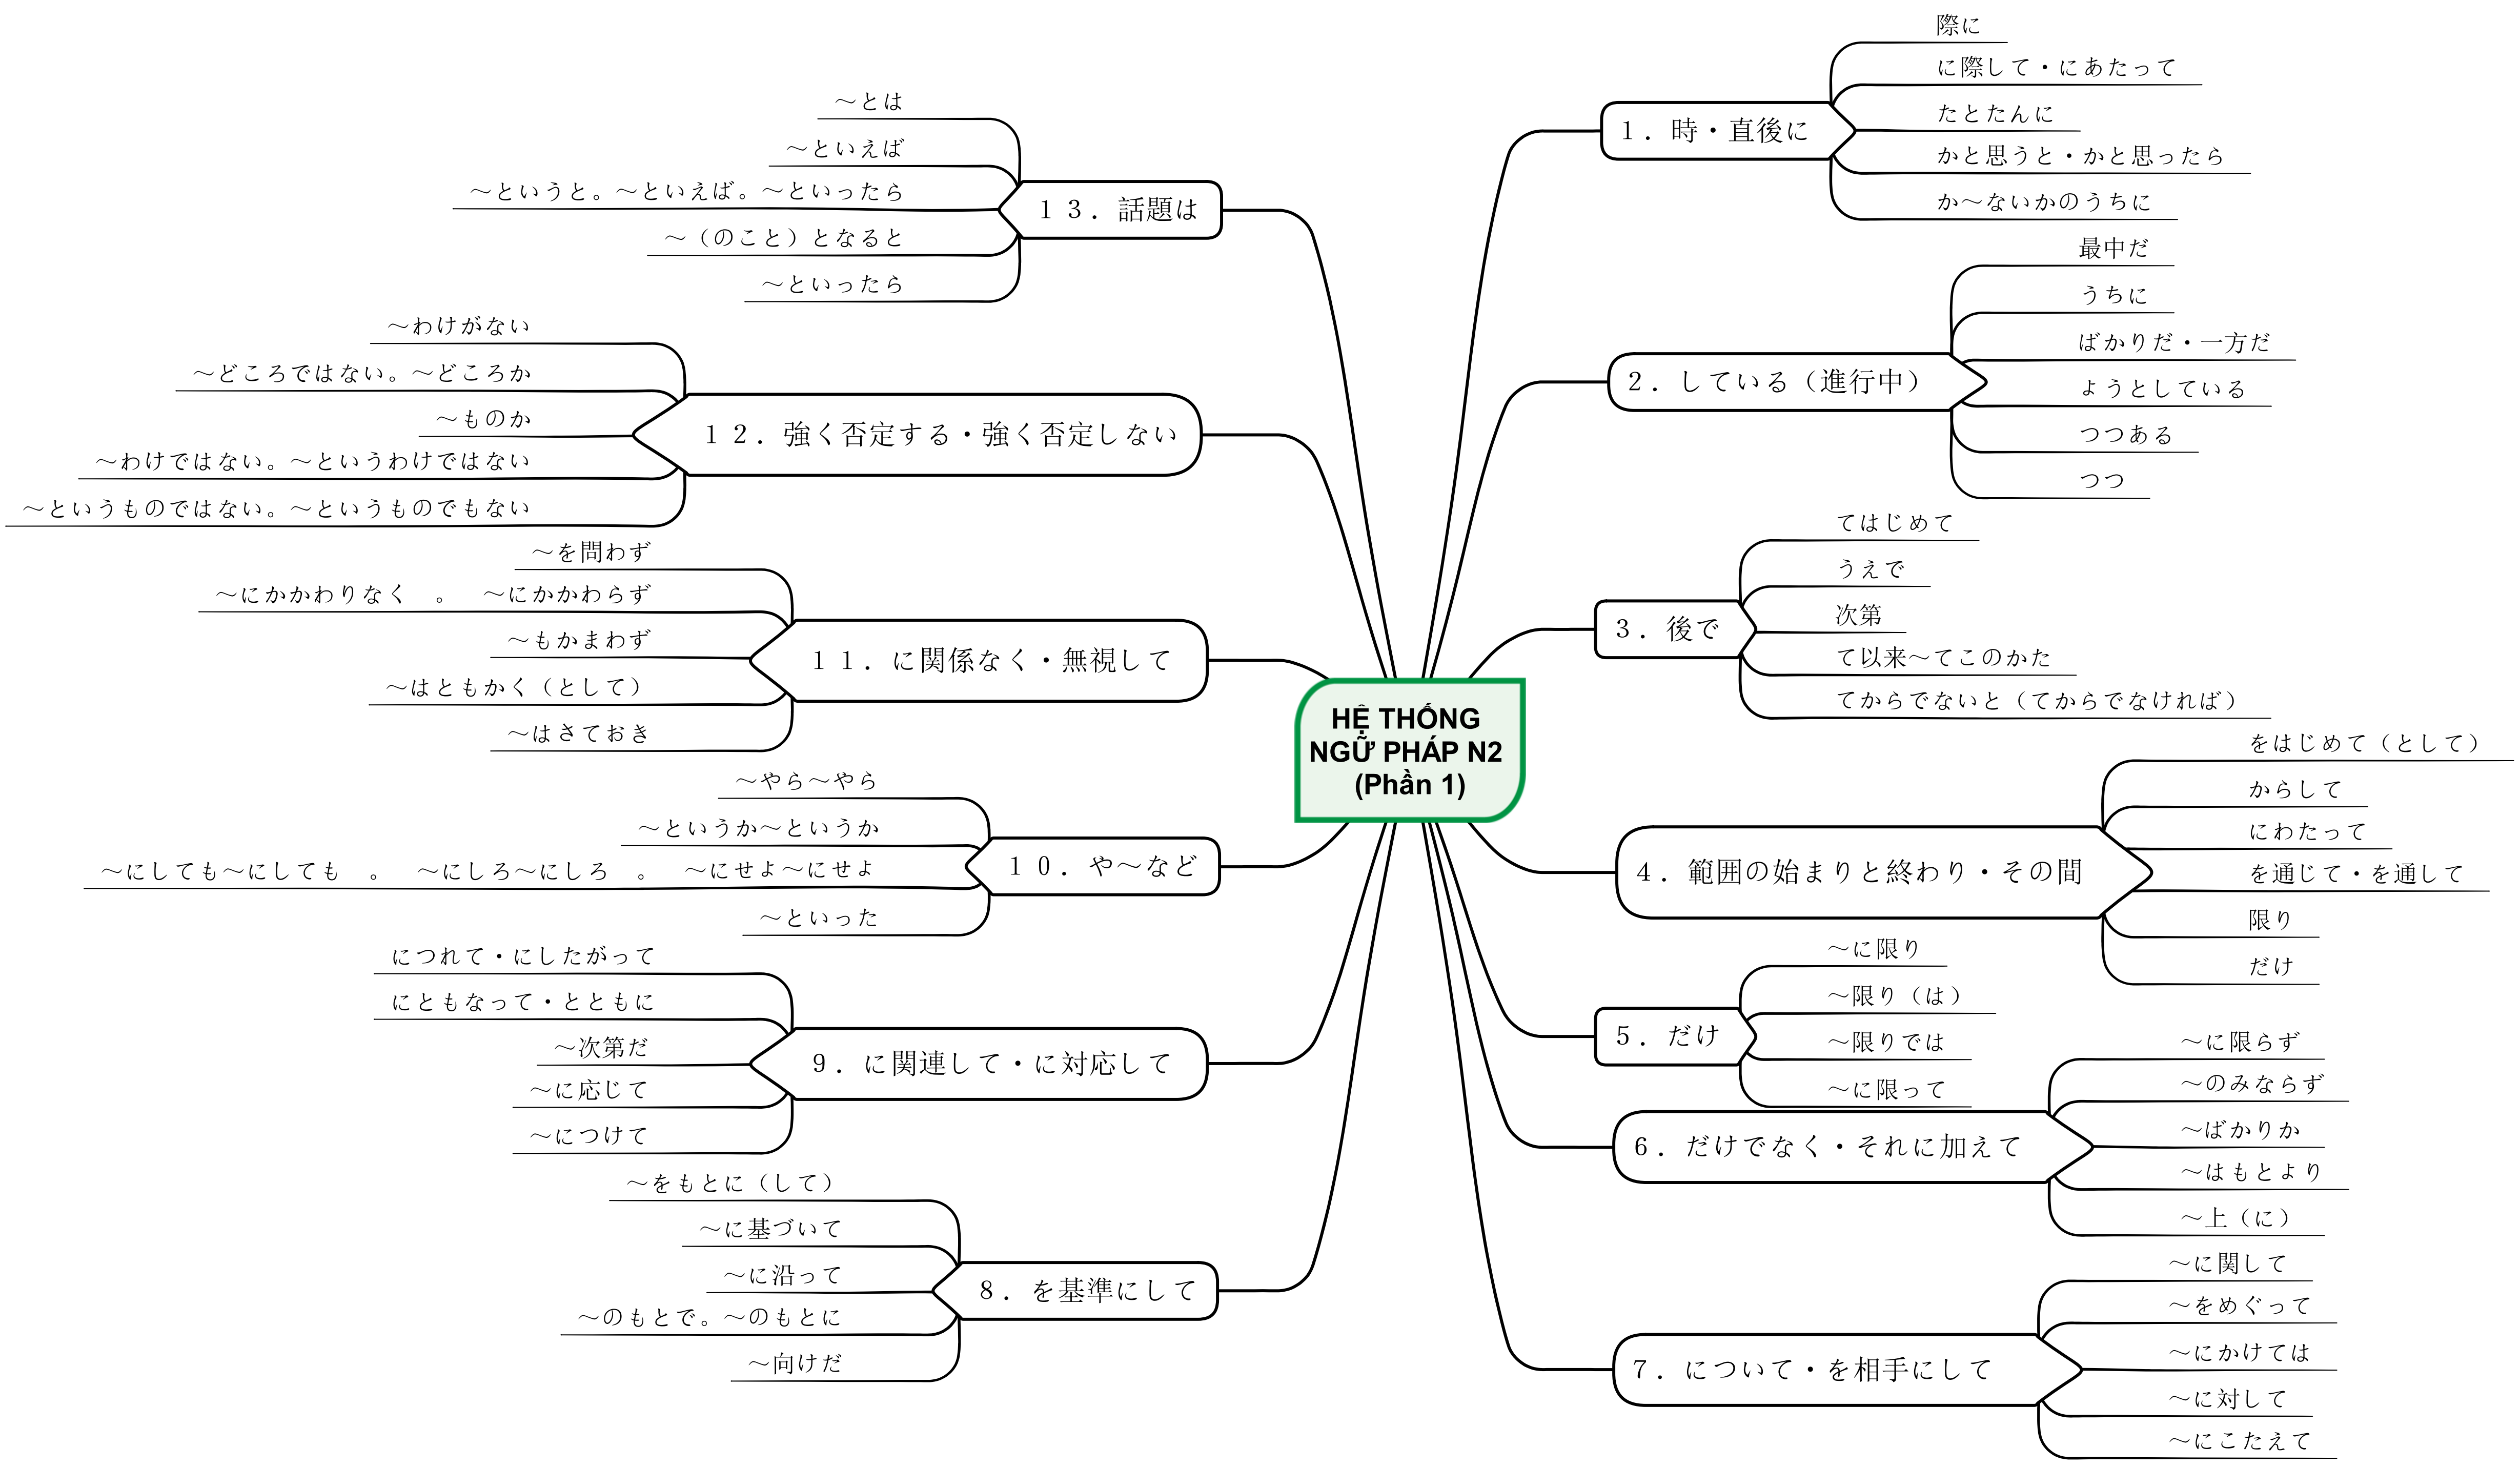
HỆ THỐNG NGỮ PHÁP N2 (Phần 1)

１．時・直後に
際に
に際して・にあたって
たとたんに
かと思うと・かと思ったら
か～ないかのうちに

２．している（進行中）
最中だ
うちに
ばかりだ・一方だ
ようとしている
つつある
つつ

３．後で
てはじめて
うえで
次第
て以来～てこのかた
てからでないと（てからでなければ）

４．範囲の始まりと終わり・その間
をはじめて（として）
からして
にわたって
を通じて・を通して
限り
だけ

５．だけ
～に限り
～限り（は）
～限りでは
～に限って

６．だけでなく・それに加えて
～に限らず
～のみならず
～ばかりか
～はもとより
～上（に）

７．について・を相手にして
～に関して
～をめぐって
～にかけては
～に対して
～にこたえて

１３．話題は
～とは
～といえば
～というと。～といえば。～といったら
～（のこと）となると
～といったら

１２．強く否定する・強く否定しない
～わけがない
～どころではない。～どころか
～ものか
～わけではない。～というわけではない
～というものではない。～というものでもない

１１．に関係なく・無視して
～を問わず
～にかかわりなく　。　～にかかわらず
～もかまわず
～はともかく（として）
～はさておき

１０．や～など
～やら～やら
～というか～というか
～にしても～にしても　。　～にしろ～にしろ　。　～にせよ～にせよ
～といった

９．に関連して・に対応して
につれて・にしたがって
にともなって・とともに
～次第だ
～に応じて
～につけて

８．を基準にして
～をもとに（して）
～に基づいて
～に沿って
～のもとで。～のもとに
～向けだ